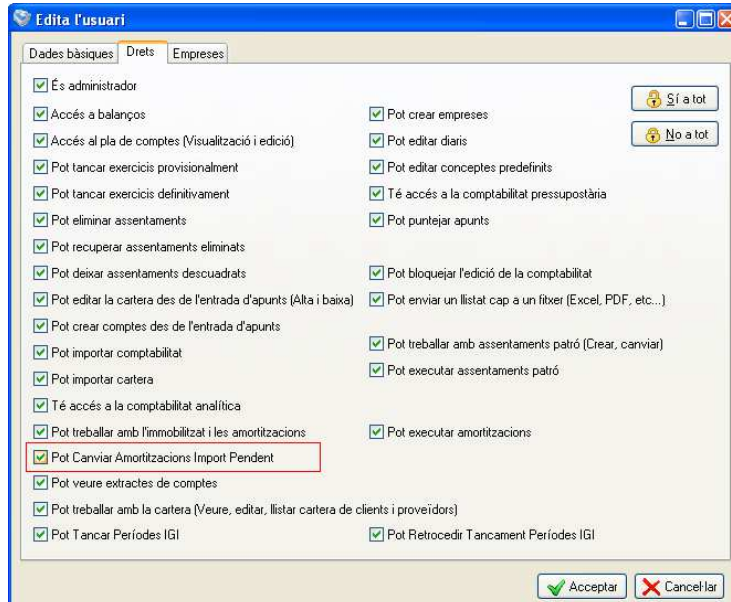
Edita l'usuari

Dades bàsiques | Drets | Empreses

És administrador

Sí a tot
No a tot

Accés a balanços
Pot crear empreses
Accés al pla de comptes (Visualització i edició)
Pot editar diaris
Pot tancar exercicis provisionalment
Pot editar conceptes predefinits
Pot tancar exercicis definitivament
Té accés a la comptabilitat pressupostària
Pot eliminar assentaments
Pot puntejar apunts
Pot recuperar assentaments eliminats
Pot deixar assentaments descuadrats
Pot bloquejar l'edició de la comptabilitat
Pot editar la cartera des de l'entrada d'apunts (Alta i baixa)
Pot enviar un llistat cap a un fitxer (Excel, PDF, etc...)
Pot crear comptes des de l'entrada d'apunts
Pot importar comptabilitat
Pot treballar amb assentaments patró (Crear, canviar)
Pot importar cartera
Pot executar assentaments patró
Té accés a la comptabilitat analítica
Pot treballar amb l'immobilitzat i les amortitzacions
Pot executar amortitzacions
Pot Canviar Amortitzacions Import Pendent
Pot veure extractes de comptes
Pot treballar amb la cartera (Veure, editar, llistar cartera de clients i proveïdors)
Pot Tancar Períodes IGI
Pot Retrocedir Tancament Períodes IGI

Acceptar
Cancel·lar